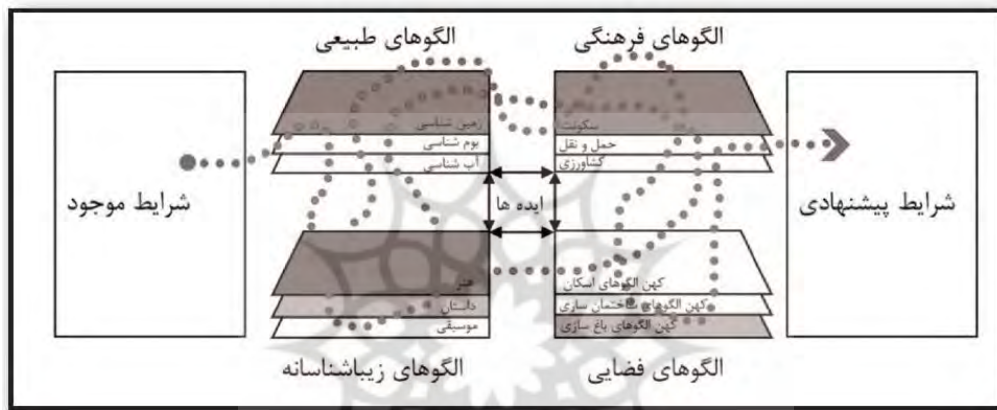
الگوهای طبیعی
الگوهای فرهنگی
زمین شناسی
بوم شناسی
آب شناسی
سکونت
حمل و نقل
کشاورزی
شرایط موجود
ایده ها
شرایط پیشنهادی
هنر
داستان
موسیقی
کهن الگوهای اسکان
کهن الگوهای ساختمان سازی
کهن الگوهای باغ سازی
الگوهای زیباشناسانه
الگوهای فضایی